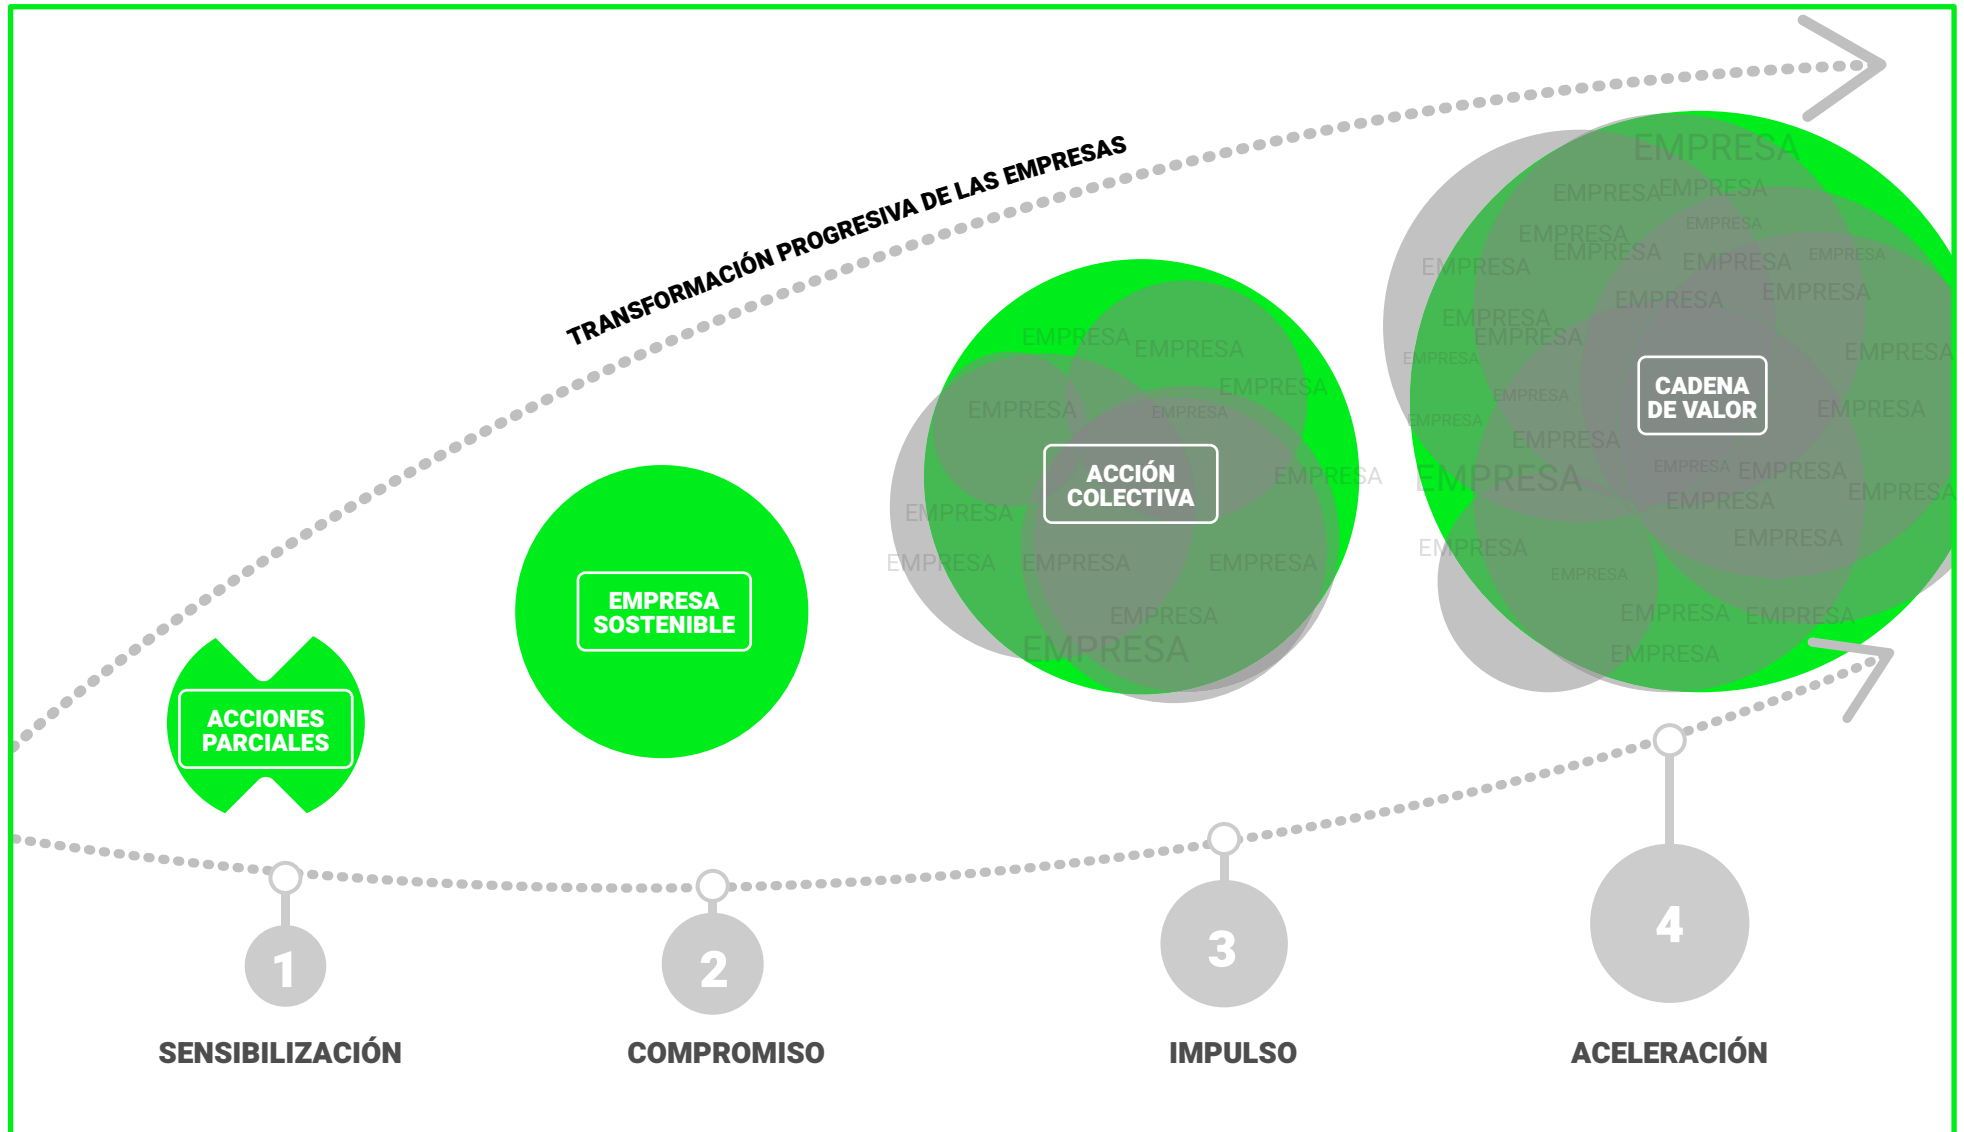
TRANSFORMACIÓN PROGRESIVA DE LAS EMPRESAS

ACCIONES PARCIALES

EMPRESA SOSTENIBLE

EMPRESA EMPRESA EMPRESA EMPRESA EMPRESA EMPRESA EMPRESA EMPRESA EMPRESA EMPRESA EMPRESA EMPRESA

ACCIÓN COLECTIVA

EMPRESA EMPRESA EMPRESA EMPRESA EMPRESA EMPRESA EMPRESA EMPRESA EMPRESA EMPRESA EMPRESA EMPRESA EMPRESA EMPRESA EMPRESA EMPRESA EMPRESA EMPRESA EMPRESA EMPRESA EMPRESA EMPRESA EMPRESA EMPRESA EMPRESA EMPRESA EMPRESA EMPRESA EMPRESA

CADENA DE VALOR

1
SENSIBILIZACIÓN

2
COMPROMISO

3
IMPULSO

4
ACELERACIÓN